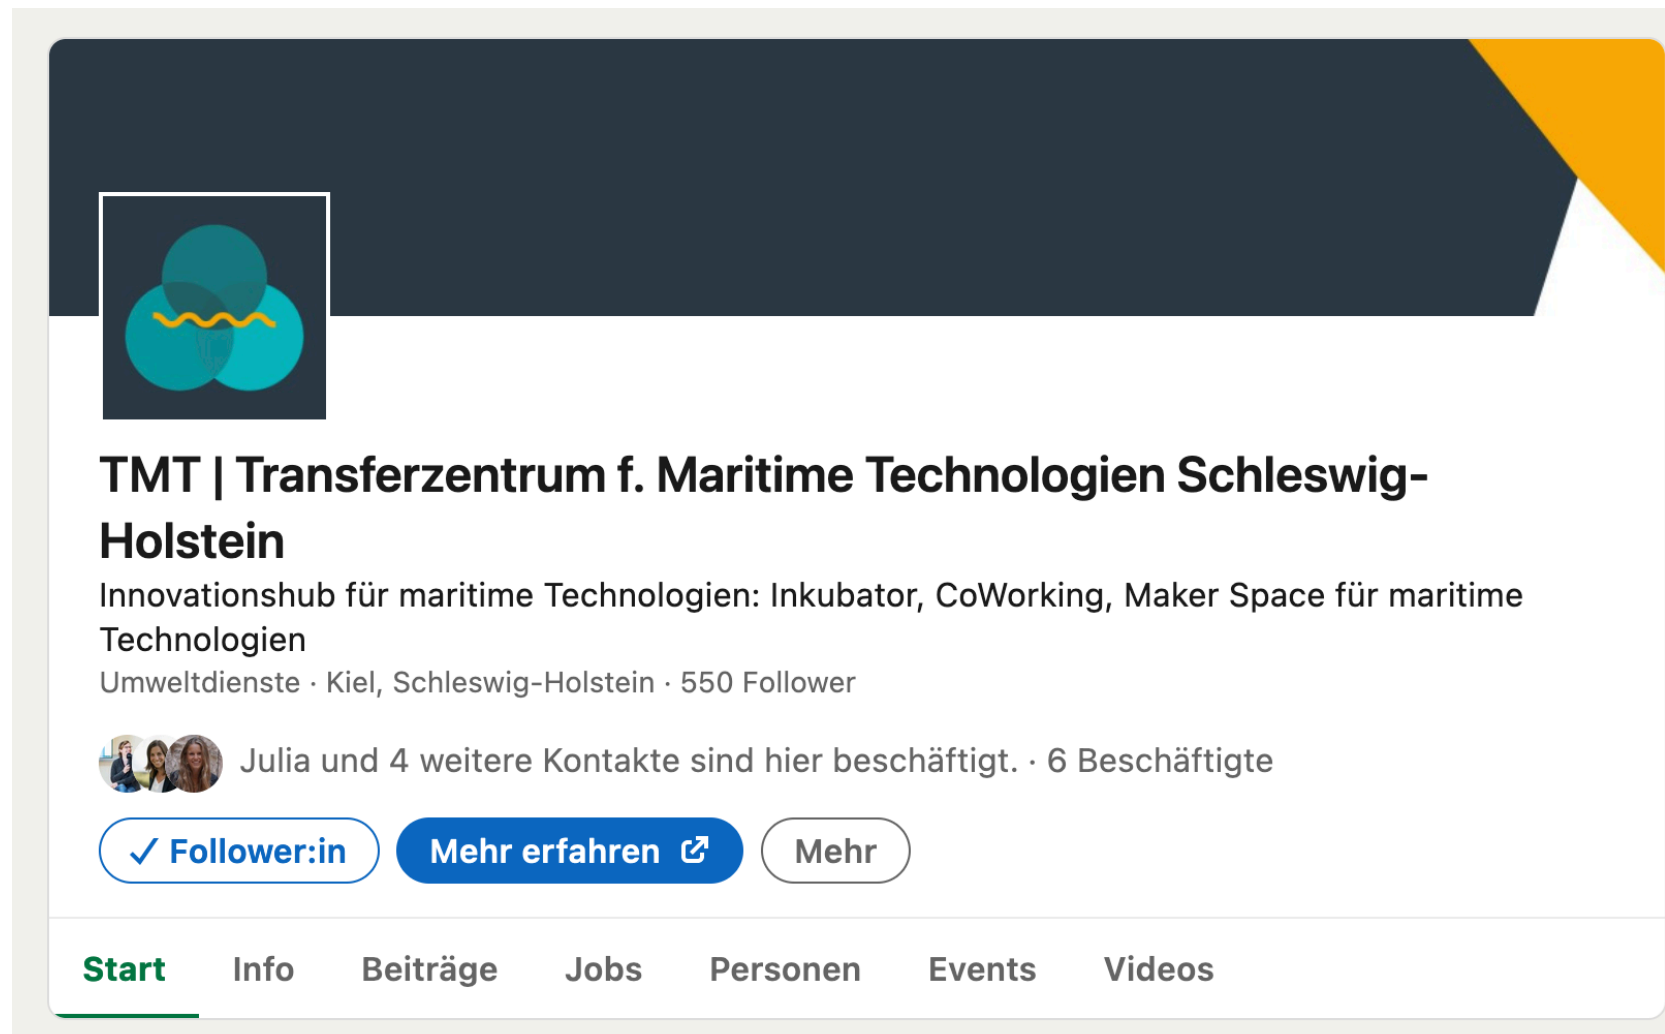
TMT | Transferzentrum f. Maritime Technologien Schleswig-Holstein

Innovationshub für maritime Technologien: Inkubator, CoWorking, Maker Space für maritime Technologien

Umweltdienste · Kiel, Schleswig-Holstein · 550 Follower

Julia und 4 weitere Kontakte sind hier beschäftigt. · 6 Beschäftigte

✓ Follower:in

Mehr erfahren

Mehr

Start

Info

Beiträge

Jobs

Personen

Events

Videos